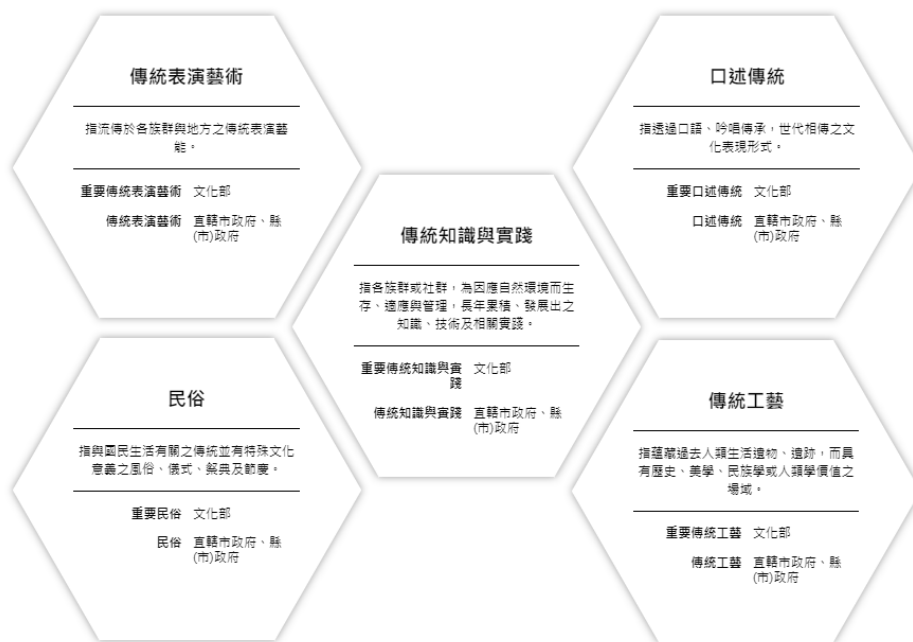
傳統表演藝術

指流傳於各族群與地方之傳統表演藝能。

| | |
|---|---|
| 重要傳統表演藝術 | 文化部 |
| 傳統表演藝術 | 直轄市政府、縣(市)政府 |

口述傳統

指透過口語、吟唱傳承，世代相傳之文化表現形式。

| | |
|---|---|
| 重要口述傳統 | 文化部 |
| 口述傳統 | 直轄市政府、縣(市)政府 |

傳統知識與實踐

指各族群或社群，為因應自然環境而生存、適應與管理，長年累積、發展出之知識、技術及相關實踐。

| | |
|---|---|
| 重要傳統知識與實踐 | 文化部 |
| 傳統知識與實踐 | 直轄市政府、縣(市)政府 |

民俗

指與國民生活有關之傳統並有特殊文化意義之風俗、儀式、祭典及節慶。

| | |
|---|---|
| 重要民俗 | 文化部 |
| 民俗 | 直轄市政府、縣(市)政府 |

傳統工藝

指蘊藏過去人類生活遺物、遺跡，而具有歷史、美學、民族學或人類學價值之場域。

| | |
|---|---|
| 重要傳統工藝 | 文化部 |
| 傳統工藝 | 直轄市政府、縣(市)政府 |